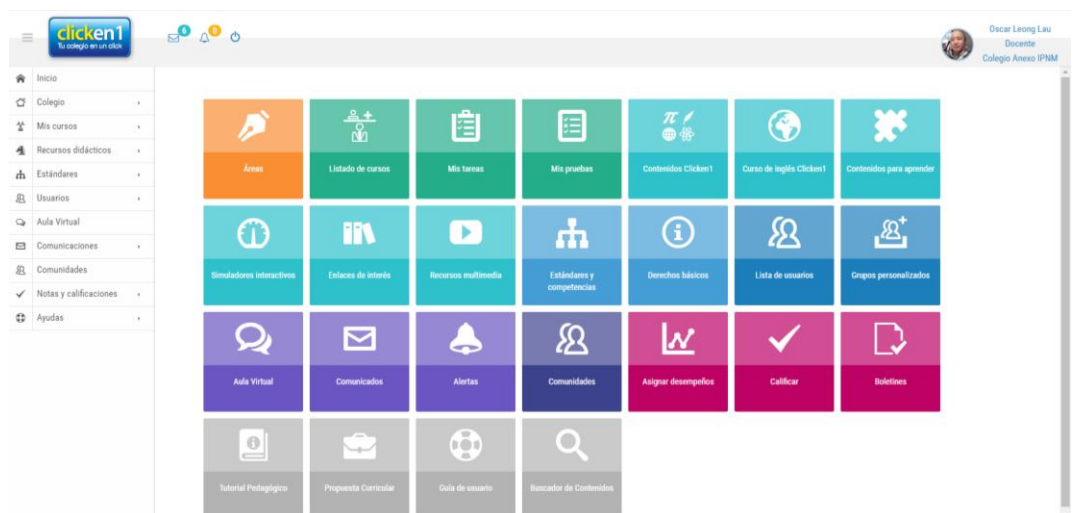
clicken1
Tu colegio en un click

6 0

Oscar Leong Lau
Docente
Colegio Anexo IPNM

Inicio
Colegio
Mis cursos
Recursos didácticos
Estándares
Usuarios
Aula Virtual
Comunicaciones
Comunidades
Notas y calificaciones
Ayudas

Áreas
Listado de cursos
Mis tareas
Mis pruebas
Contenidos Clicken1
Curso de inglés Clicken1
Contenidos para aprender
Simuladores interactivos
Enlaces de interés
Recursos multimedia
Estándares y competencias
Derechos básicos
Lista de usuarios
Grupos personalizados
Aula Virtual
Comunicados
Alertas
Comunidades
Asignar desempeños
Calificar
Boletines
Tutorial Pedagógico
Propuesta Curricular
Guía de usuario
Buscador de Contenidos